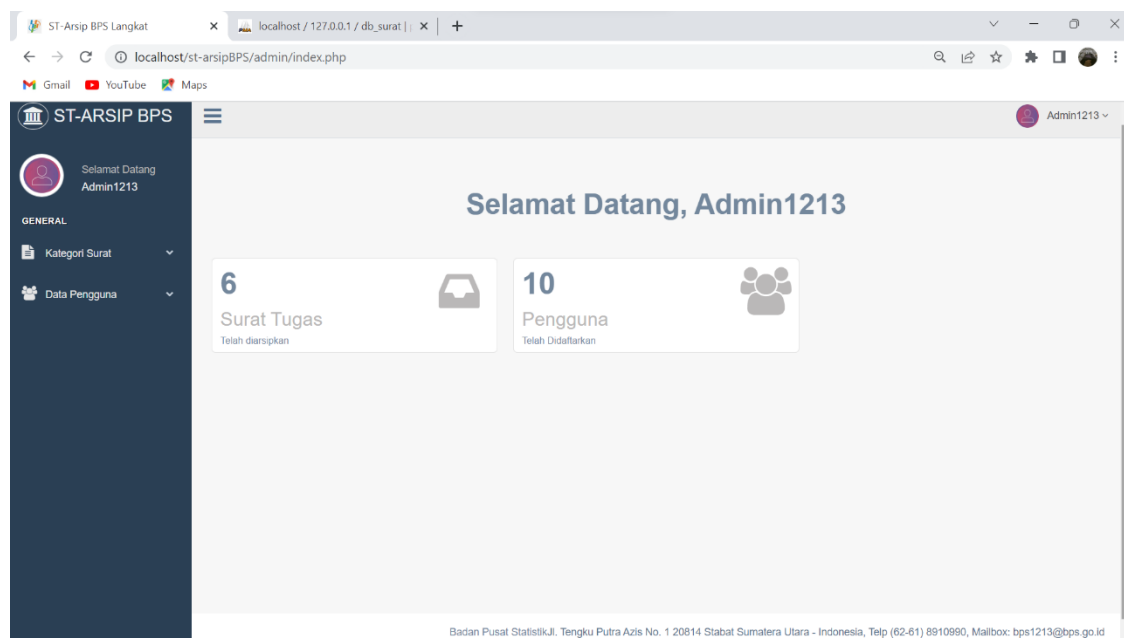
ST-Arsip BPS Langkat
localhost / 127.0.0.1 / db_surat | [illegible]
localhost/st-arsipBPS/admin/index.php
Gmail YouTube Maps

ST-ARSIP BPS
Admin1213

Selamat Datang
Admin1213
GENERAL
Kategori Surat
Data Pengguna

Selamat Datang, Admin1213

6
Surat Tugas
Telah diarsipkan

10
Pengguna
Telah Didaftarkan

Badan Pusat StatistikJl. Tengku Putra Azis No. 1 20814 Stabat Sumatera Utara - Indonesia, Telp (62-61) 8910990, Mailbox: bps1213@bps.go.id